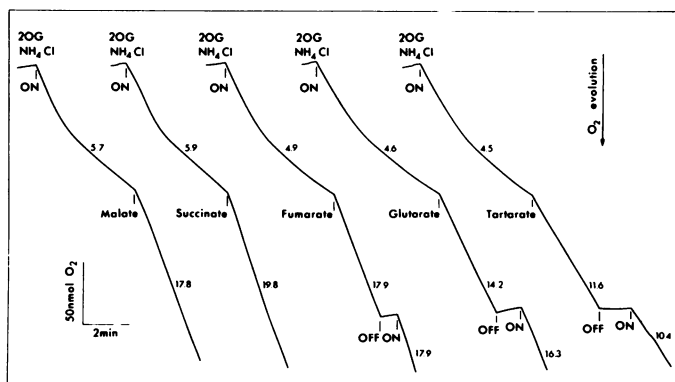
2OG $NH_4Cl$
ON
5.7
Malate
17.8

2OG $NH_4Cl$
ON
5.9
Succinate
19.8

2OG $NH_4Cl$
ON
4.9
Fumarate
17.9
OFF ON
17.9

2OG $NH_4Cl$
ON
4.6
Glutarate
14.2
OFF ON
16.3

2OG $NH_4Cl$
ON
4.5
Tartarate
11.6
OFF ON
10.4

$O_2$ evolution

50nmol $O_2$
2min